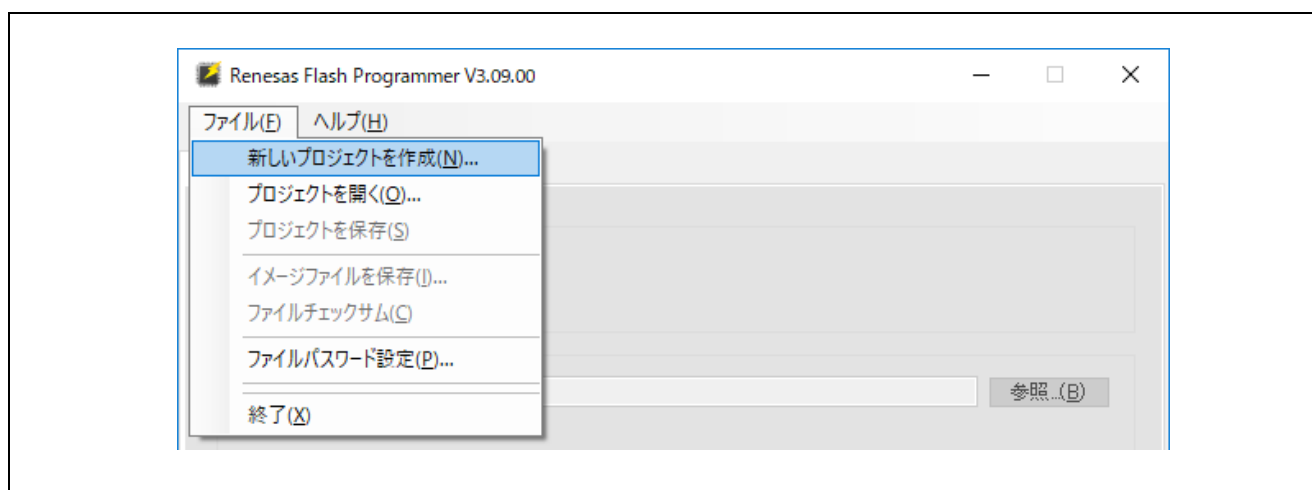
Renesas Flash Programmer V3.09.00

ファイル(F) ヘルプ(H)

新しいプロジェクトを作成(N)...
プロジェクトを開く(O)...
プロジェクトを保存(S)
イメージファイルを保存(I)...
ファイルチェックサム(C)
ファイルパスワード設定(P)...
終了(X)

参照...(B)